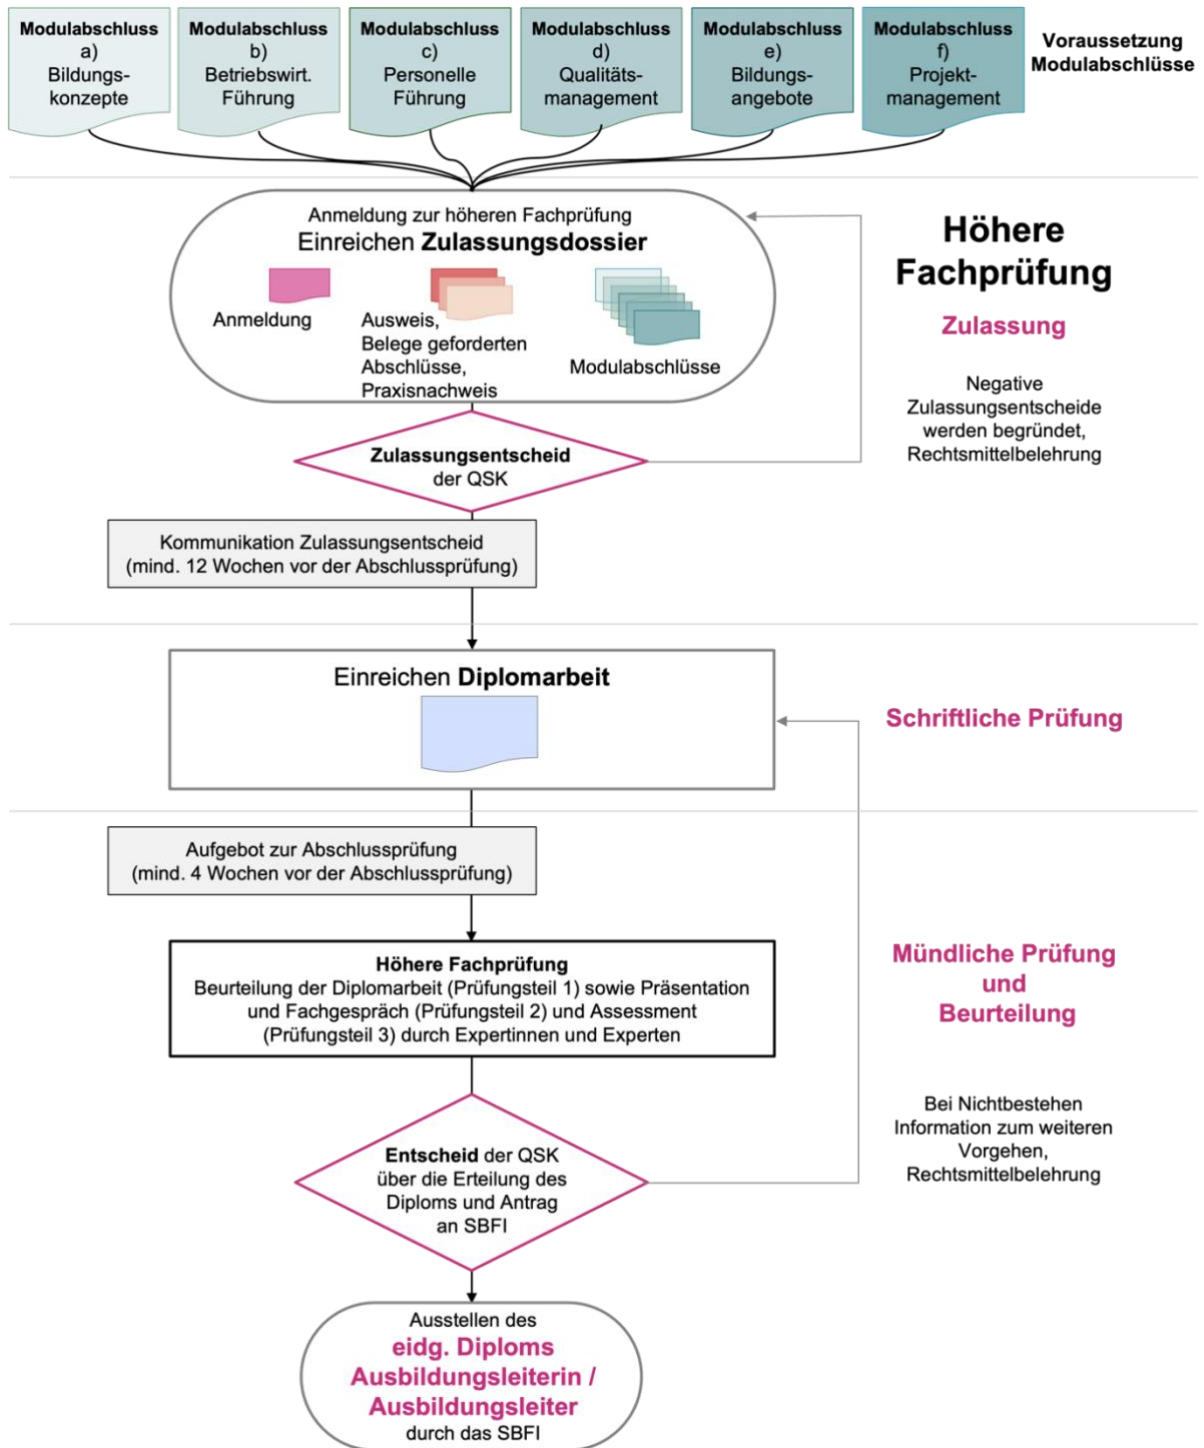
Modulabschluss a) Bildungskonzepte

Modulabschluss b) Betriebswirt. Führung

Modulabschluss c) Personelle Führung

Modulabschluss d) Qualitätsmanagement

Modulabschluss e) Bildungsangebote

Modulabschluss f) Projektmanagement

Voraussetzung Modulabschlüsse

Anmeldung zur höheren Fachprüfung
Einreichen **Zulassungsdossier**

Anmeldung

Ausweis, Belege geforderten Abschlüsse, Praxisnachweis

Modulabschlüsse

Höhere Fachprüfung

Zulassung

Negative Zulassungsentscheide werden begründet, Rechtsmittelbelehrung

**Zulassungsentscheid** der QSK

Kommunikation Zulassungsentscheid (mind. 12 Wochen vor der Abschlussprüfung)

Einreichen **Diplomarbeit**

Schriftliche Prüfung

Aufgebot zur Abschlussprüfung (mind. 4 Wochen vor der Abschlussprüfung)

**Höhere Fachprüfung**
Beurteilung der Diplomarbeit (Prüfungsteil 1) sowie Präsentation und Fachgespräch (Prüfungsteil 2) und Assessment (Prüfungsteil 3) durch Expertinnen und Experten

Mündliche Prüfung und Beurteilung

Bei Nichtbestehen Information zum weiteren Vorgehen, Rechtsmittelbelehrung

**Entscheid** der QSK über die Erteilung des Diploms und Antrag an SBFI

Ausstellen des
eidg. Diploms Ausbildungsleiterin / Ausbildungsleiter
durch das SBFI